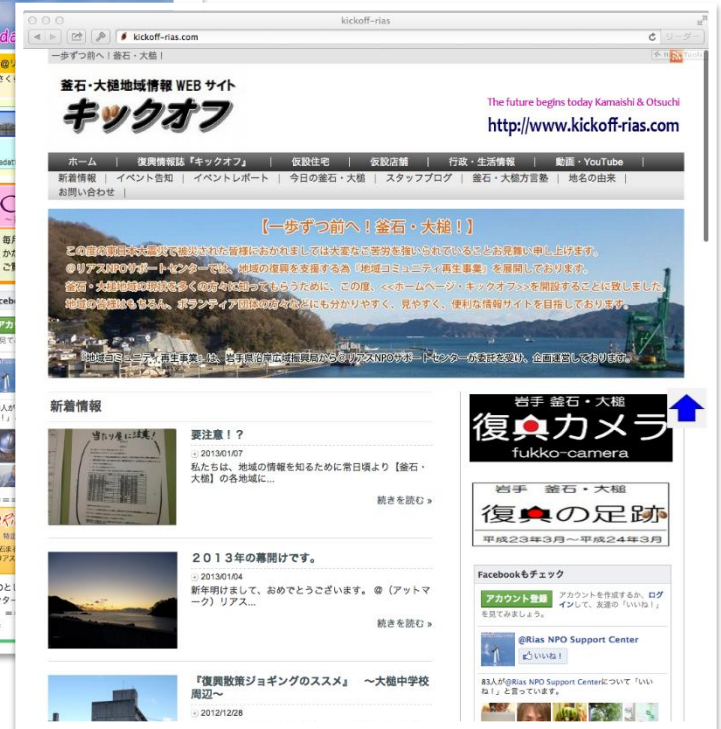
kickoff-rias

kickoff-rias.com

リーダー

一歩ずつ前へ！釜石・大槌！

釜石・大槌地域情報 WEB サイト

キックオフ

The future begins today Kamaishi & Otsuchi

http://www.kickoff-rias.com

ホーム | 復興情報誌『キックオフ』 | 仮設住宅 | 仮設店舗 | 行政・生活情報 | 動画・YouTube

新着情報 | イベント告知 | イベントレポート | 今日の釜石・大槌 | スタッフブログ | 釜石・大槌方言集 | 地名の由来

お問い合わせ |

【一歩ずつ前へ！釜石・大槌！】

この度の東日本大震災で被災された皆様におかれましては大変なご苦労を強いられていることとお見舞い申し上げます。

@リアスNPOサポートセンターでは、地域の復興を支援する為「地域コミュニティ再生事業」を展開しております。

釜石・大槌地域の現状を多くの方々に知ってもらうために、この度、<<ホームページ・キックオフ>>を開設することに致しました。

地域の皆様はもちろん、ボランティア団体の方々などにも分かりやすく、見やすく、便利な情報サイトを目指しております。

「地域コミュニティ再生事業」は、岩手県沿岸広域振興局から＠リアスNPOサポートセンターが委託を受け、企画運営しております。

新着情報

要注意！？

2013/01/07

私たちは、地域の情報を知るために常日頃より【釜石・大槌】の各地域に...

続きを読む »

２０１３年の幕開けです。

2013/01/04

新年明けまして、おめでとうございます。＠（アットマーク）リアス...

続きを読む »

『復興散策ジョギングのススメ』 〜大槌中学校周辺〜

2012/12/28

岩手 釜石・大槌

復興カメラ

fukko-camera

岩手 釜石・大槌

復興の足跡

平成23年3月〜平成24年3月

Facebookもチェック

アカウント登録

アカウントを作成するか、ログインして、友達の「いいね！」を見てみましょう。

@Rias NPO Support Center

いいね！

83人が@Rias NPO Support Centerについて「いいね！」と言っています。